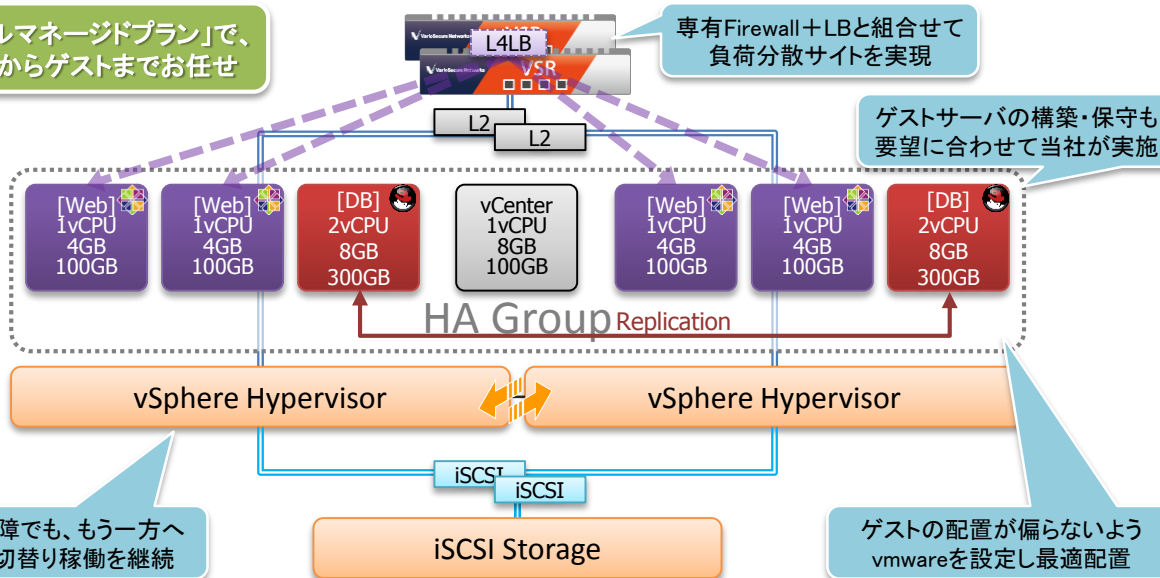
ルマネージドプラン」で、
からゲストまでお任せ

L4LB
VSR

専有Firewall＋LBと組合せて
負荷分散サイトを実現

L2
L2

ゲストサーバの構築・保守も
要望に合わせて当社が実施

[Web]
1vCPU
4GB
100GB

[Web]
1vCPU
4GB
100GB

[DB]
2vCPU
8GB
300GB

vCenter
1vCPU
8GB
100GB

[Web]
1vCPU
4GB
100GB

[Web]
1vCPU
4GB
100GB

[DB]
2vCPU
8GB
300GB

HA Group
Replication

vSphere Hypervisor

vSphere Hypervisor

iSCSI
iSCSI

障でも、もう一方へ
切替り稼働を継続

iSCSI Storage

ゲストの配置が偏らないよう
vmwareを設定し最適配置